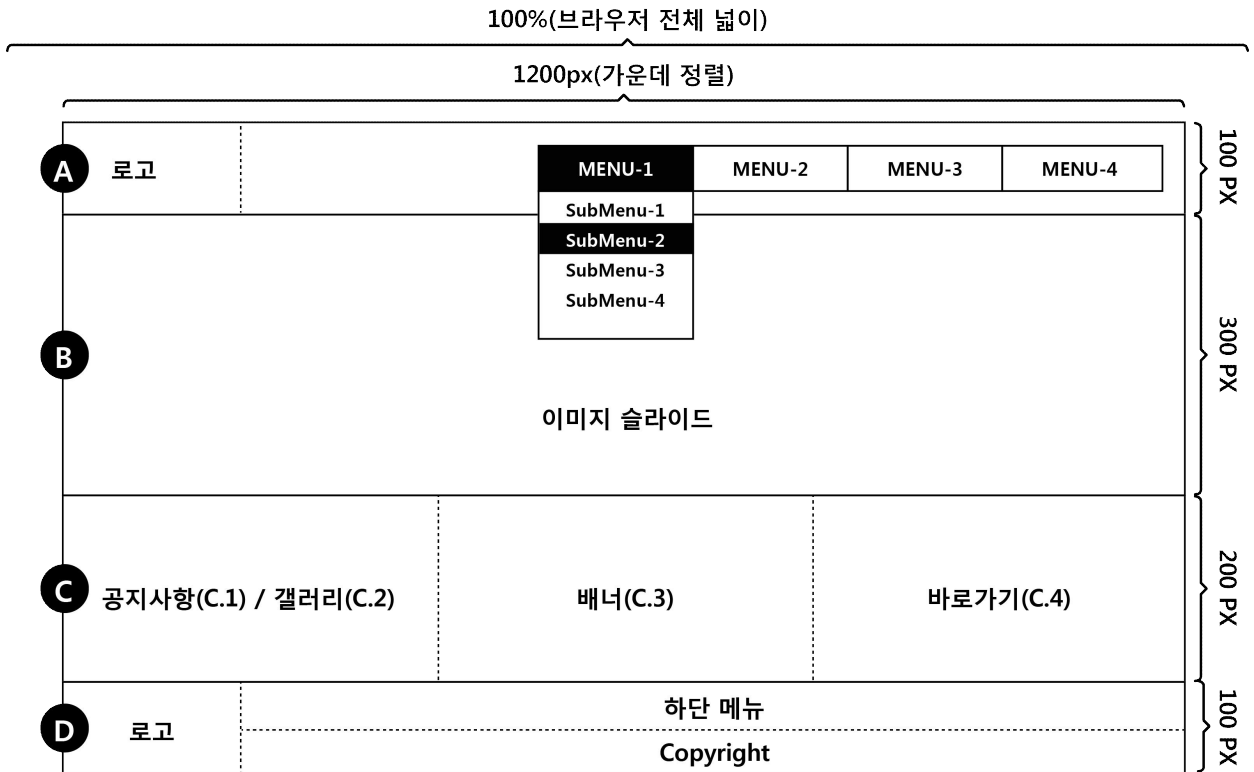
100%(브라우저 전체 넓이)

1200px(가운데 정렬)

A 로고

| MENU-1 | MENU-2 | MENU-3 | MENU-4 |
|---|---|---|---|

SubMenu-1
SubMenu-2
SubMenu-3
SubMenu-4

100 PX

B

이미지 슬라이드

300 PX

C 공지사항(C.1) / 갤러리(C.2)

배너(C.3)

바로가기(C.4)

200 PX

D 로고

하단 메뉴

Copyright

100 PX